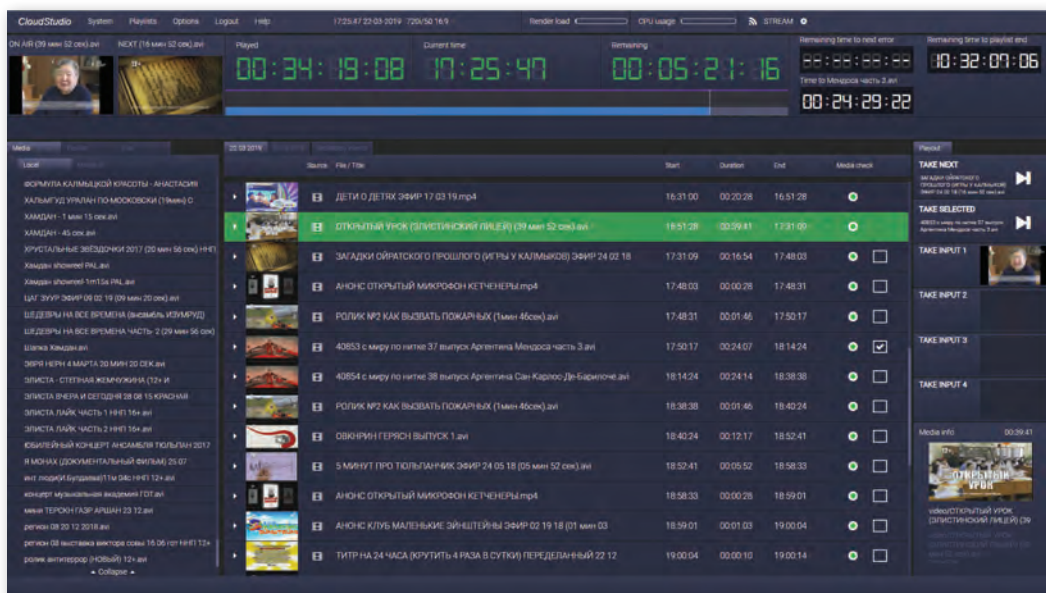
CloudStudio System Playlists Options Logout Help 17:25:47 22-03-2019 720/50 16:9 Render load CPU usage STREAM

ON AIR (39 мин 52 сек).avi NEXT (16 мин 52 сек).avi

Played 00:34:19:08 Current time 17:25:47 Remaining 00:05:21:16

Remaining time to next error --:--:--:-- Remaining time to playlist end 10:32:07:06

Time to Мендоса часть 3.avi 00:24:29:22

Media

Local

ФОРМУЛА КАЛМЫЦКОЙ КРАСОТЫ - АНАСТАСИЯ
ХАЛЬМГУД УРАЛАН ПО-МОСКОВСКИ (19мин)-О
ХАМДАН - 1 мин 15 сек.avi
ХАМДАН - 45 сек.avi
ХРУСТАЛЬНЫЕ ЗВЁЗДОЧКИ 2017 (20 мин 56 сек) ННП
Хамдан showreel PAL.avi
Хамдан showreel 1m15s PAL.avi
ЦАГ ЗУУР ЭФИР 09 02 19 (09 мин 20 сек).avi
ШЕДЕВРЫ НА ВСЕ ВРЕМЕНА (вновь изумруд)
ШЕДЕВРЫ НА ВСЕ ВРЕМЕНА ЧАСТЬ 2 (29 мин 56 сек)
Шапка Хамдан.avi
ЭВРЯ НЕРН 4 МАРТА 20 МИН 20 СЕК.avi
ЭЛИСТА - СТЕПНАЯ ЖЕМЧУЖИНА (12+ И
ЭЛИСТА ВЧЕРА И СЕГОДНЯ 28 08 15 КРАСНАЯ
ЭЛИСТА ЛАЙК ЧАСТЬ 1 ННП 16+.avi
ЭЛИСТА ЛАЙК ЧАСТЬ 2 ННП 16+.avi
ЮБИЛЕЙНЫЙ КОНЦЕРТ АНСАМБЛЯ ТЮЛЬПАН 2017
Я МОНАХ (ДОКУМЕНТАЛЬНЫЙ ФИЛЬМ) 25 07
инт. люди(Н.Булдаева)11м 04с ННП 12+.avi
концерт музыкальная академия ГОТ.avi
мини ТЕРСКН ГАЗР АРШАН 23 12.avi
регион 08 20 12 2018.avi
регион 08 выставка виктора совы 15 06 гот ННП 12+
ролик антитеррор (НОВЫЙ) 12+.avi
▲ Collapse ▲

22.03.2019

| | Source | File / Title | Start | Duration | End | Media check |
|---|---|---|---|---|---|---|
| | | ДЕТИ О ДЕТЯХ ЭФИР 17 03 19.mp4 | 16:31:00 | 00:20:28 | 16:51:28 | |
| | | ОТКРЫТЫЙ УРОК (ЭЛИСТИНСКИЙ ЛИЦЕЙ) (39 мин 52 сек).avi | 16:51:28 | 00:39:41 | 17:31:09 | |
| | | ЗАГАДКИ ОЙРАТСКОГО ПРОШЛОГО (ИГРЫ У КАЛМЫКОВ) ЭФИР 24 02 18 | 17:31:09 | 00:16:54 | 17:48:03 | |
| | | АНОНС ОТКРЫТЫЙ МИКРОФОН КЕТЧЕНЕРЫ.mp4 | 17:48:03 | 00:00:28 | 17:48:31 | |
| | | РОЛИК №2 КАК ВЫЗВАТЬ ПОЖАРНЫХ (1мин 46сек).avi | 17:48:31 | 00:01:46 | 17:50:17 | |
| | | 40853 с миру по нитке 37 выпуск Аргентина Мендоса часть 3.avi | 17:50:17 | 00:24:07 | 18:14:24 | |
| | | 40854 с миру по нитке 38 выпуск Аргентина Сан-Карлос-Де-Барилоче.avi | 18:14:24 | 00:24:14 | 18:38:38 | |
| | | РОЛИК №2 КАК ВЫЗВАТЬ ПОЖАРНЫХ (1мин 46сек).avi | 18:38:38 | 00:01:46 | 18:40:24 | |
| | | ОВКНРИН ГЕРЯСН ВЫПУСК 1.avi | 18:40:24 | 00:12:17 | 18:52:41 | |
| | | 5 МИНУТ ПРО ТЮЛЬПАНЧИК ЭФИР 24 05 18 (05 мин 52 сек).avi | 18:52:41 | 00:05:52 | 18:58:33 | |
| | | АНОНС ОТКРЫТЫЙ МИКРОФОН КЕТЧЕНЕРЫ.mp4 | 18:58:33 | 00:00:28 | 18:59:01 | |
| | | АНОНС КЛУБ МАЛЕНЬКИЕ ЭЙНШТЕЙНЫ ЭФИР 02 19 18 (01 мин 03 | 18:59:01 | 00:01:03 | 19:00:04 | |
| | | ТИТР НА 24 ЧАСА (КРУТИТЬ 4 РАЗА В СУТКИ) ПЕРЕДЕЛАННЫЙ 22 12 | 19:00:04 | 00:00:10 | 19:00:14 | |

Playout

TAKE NEXT
ЗАГАДКИ ОЙРАТСКОГО ПРОШЛОГО (ИГРЫ У КАЛМЫКОВ) ЭФИР 24 02 18 (16 мин 55 сек).avi

TAKE SELECTED
40853 с миру по нитке 37 выпуск Аргентина Мендоса часть 3.avi

TAKE INPUT 1
TAKE INPUT 2
TAKE INPUT 3
TAKE INPUT 4

Media info 00:39:41
ОТКРЫТЫЙ УРОК
video/ОТКРЫТЫЙ УРОК (ЭЛИСТИНСКИЙ ЛИЦЕЙ) (39